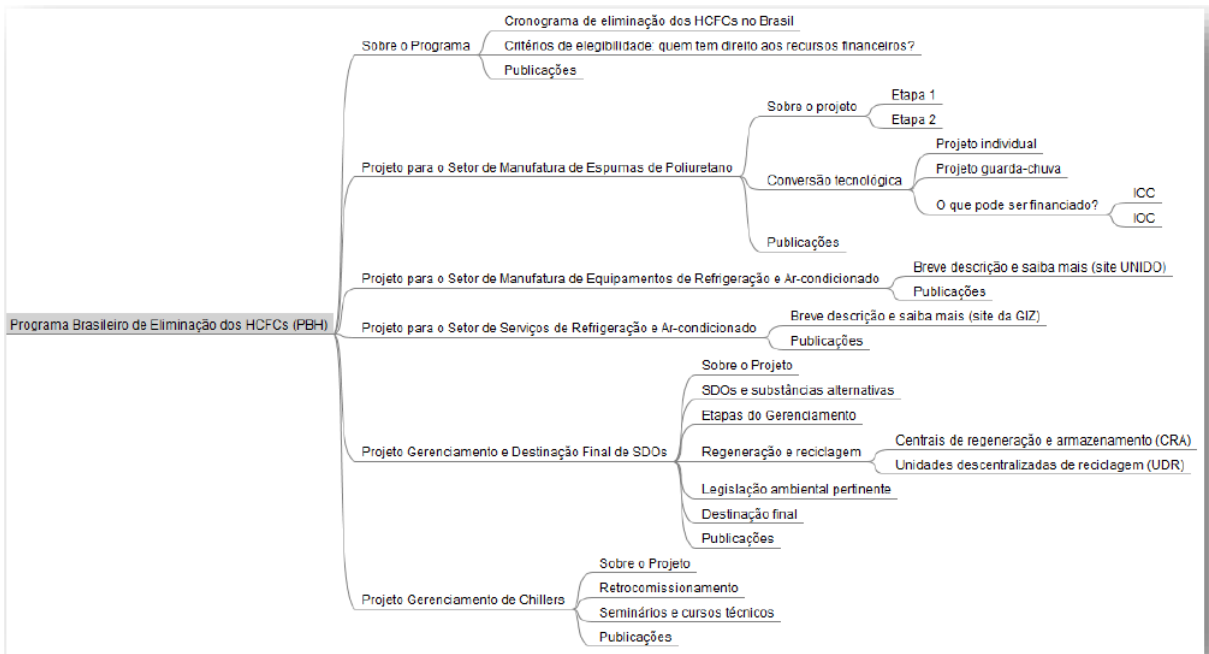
Programa Brasileiro de Eliminação dos HCFCs (PBH)

Sobre o Programa
Cronograma de eliminação dos HCFCs no Brasil
Critérios de elegibilidade: quem tem direito aos recursos financeiros?
Publicações

Projeto para o Setor de Manufatura de Espumas de Poliuretano
Sobre o projeto
Etapa 1
Etapa 2
Conversão tecnológica
Projeto individual
Projeto guarda-chuva
O que pode ser financiado?
ICC
IOC
Publicações

Projeto para o Setor de Manufatura de Equipamentos de Refrigeração e Ar-condicionado
Breve descrição e saiba mais (site UNIDO)
Publicações

Projeto para o Setor de Serviços de Refrigeração e Ar-condicionado
Breve descrição e saiba mais (site da GIZ)
Publicações

Projeto Gerenciamento e Destinação Final de SDOs
Sobre o Projeto
SDOs e substâncias alternativas
Etapas do Gerenciamento
Regeneração e reciclagem
Centrais de regeneração e armazenamento (CRA)
Unidades descentralizadas de reciclagem (UDR)
Legislação ambiental pertinente
Destinação final
Publicações

Projeto Gerenciamento de Chillers
Sobre o Projeto
Retrocomissionamento
Seminários e cursos técnicos
Publicações